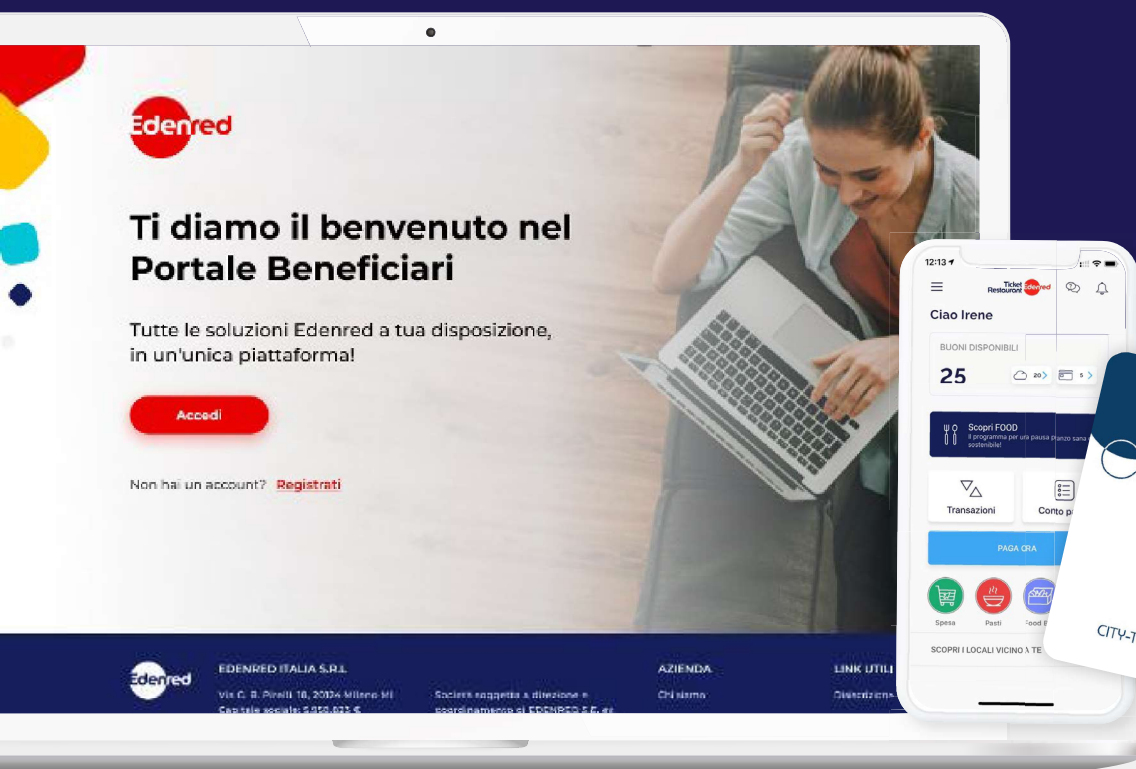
Edenred

Ti diamo il benvenuto nel Portale Beneficiari

Tutte le soluzioni Edenred a tua disposizione, in un'unica piattaforma!

Accedi

Non hai un account? Registrati

Edenred

EDENRED ITALIA S.R.L.

Via G. B. Pirelli 18, 20124 Milano MI
Capitale sociale: 5.958.823 €

Società soggetta a direzione e coordinamento di EDENRED S.E. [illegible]

AZIENDA

Chi siamo

LINK UTILI

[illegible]

12:13

Ticket Restaurant Edenred

Ciao Irene

BUONI DISPONIBILI

25

20

5

Scopri FOOD
Il programma per una pausa pranzo sana e sostenibile!

Transazioni

Conto p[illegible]

PAGA ORA

Spesa

Pasti

Food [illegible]

SCOPRI I LOCALI VICINO A TE

CITY-T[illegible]